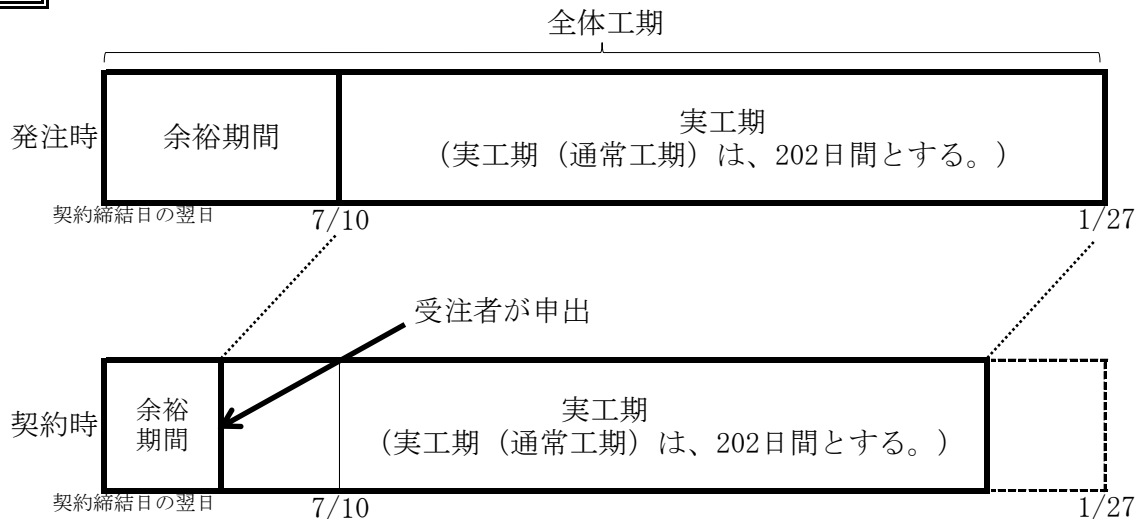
全体工期

発注時

余裕期間

実工期
（実工期（通常工期）は、202日間とする。）

契約締結日の翌日

7/10

1/27

受注者が申出

契約時

余裕
期間

実工期
（実工期（通常工期）は、202日間とする。）

契約締結日の翌日

7/10

1/27